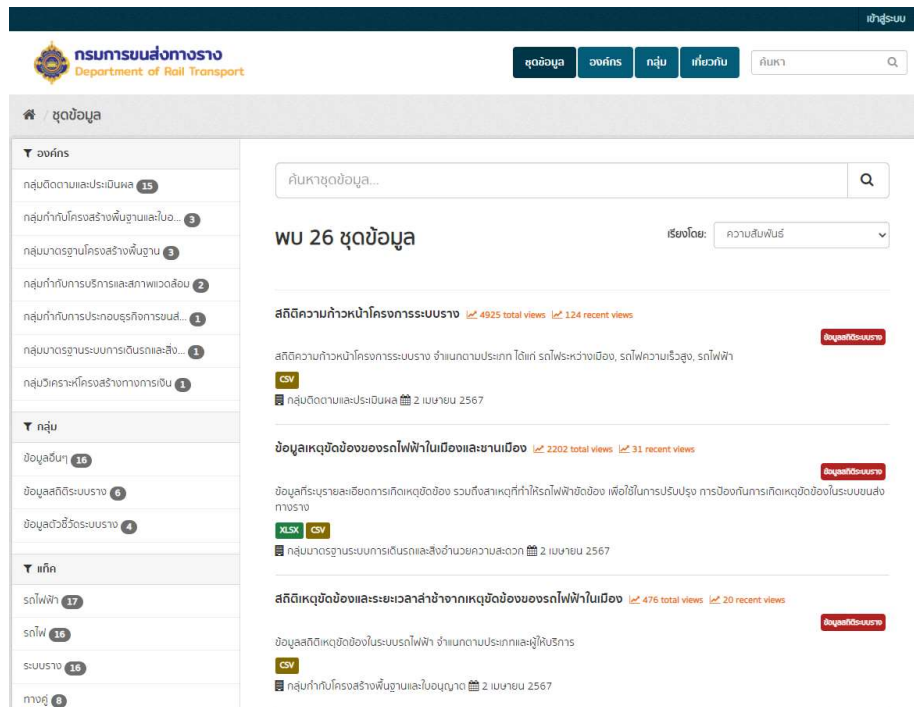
เข้าสู่ระบบ

กรมการขนส่งทางราง
Department of Rail Transport

ชุดข้อมูล องค์กร กลุ่ม เกี่ยวกับ ค้นหา

ชุดข้อมูล

องค์กร
กลุ่มติดตามและประเมินผล 15
กลุ่มกำกับโครงสร้างพื้นฐานและใบอ... 3
กลุ่มมาตรฐานโครงสร้างพื้นฐาน 3
กลุ่มกำกับการบริการและสภาพแวดล้อม 2
กลุ่มกำกับการประกอบธุรกิจการขนส่... 1
กลุ่มมาตรฐานระบบการเดินรถและสิ่ง... 1
กลุ่มวิเคราะห์โครงสร้างทางการเงิน 1

กลุ่ม
ข้อมูลอื่นๆ 16
ข้อมูลสถิติระบบราง 6
ข้อมูลตัวชี้วัดระบบราง 4

แท็ก
รถไฟฟ้า 17
รถไฟ 16
ระบบราง 16
ทางคู่ 8

ค้นหาชุดข้อมูล...

พบ 26 ชุดข้อมูล

เรียงโดย: ความสัมพันธ์

สถิติความก้าวหน้าโครงการระบบราง 4925 total views 124 recent views
ข้อมูลสถิติระบบราง
สถิติความก้าวหน้าโครงการระบบราง จำแนกตามประเภท ได้แก่ รถไฟระหว่างเมือง, รถไฟความเร็วสูง, รถไฟฟ้า
CSV
กลุ่มติดตามและประเมินผล 2 เมษายน 2567

ข้อมูลเหตุขัดข้องของรถไฟฟ้าในเมืองและชานเมือง 2202 total views 31 recent views
ข้อมูลสถิติระบบราง
ข้อมูลที่ระบุรายละเอียดการเกิดเหตุขัดข้อง รวมถึงสาเหตุที่ทำให้รถไฟฟ้าขัดข้อง เพื่อใช้ในการปรับปรุง การป้องกันการเกิดเหตุขัดข้องในระบบขนส่งทางราง
XLSX CSV
กลุ่มมาตรฐานระบบการเดินรถและสิ่งอำนวยความสะดวก 2 เมษายน 2567

สถิติเหตุขัดข้องและระยะเวลาล่าช้าจากเหตุขัดข้องของรถไฟฟ้าในเมือง 476 total views 20 recent views
ข้อมูลสถิติระบบราง
ข้อมูลสถิติเหตุขัดข้องในระบบรถไฟฟ้า จำแนกตามประเภทและผู้ให้บริการ
CSV
กลุ่มกำกับโครงสร้างพื้นฐานและใบอนุญาต 2 เมษายน 2567